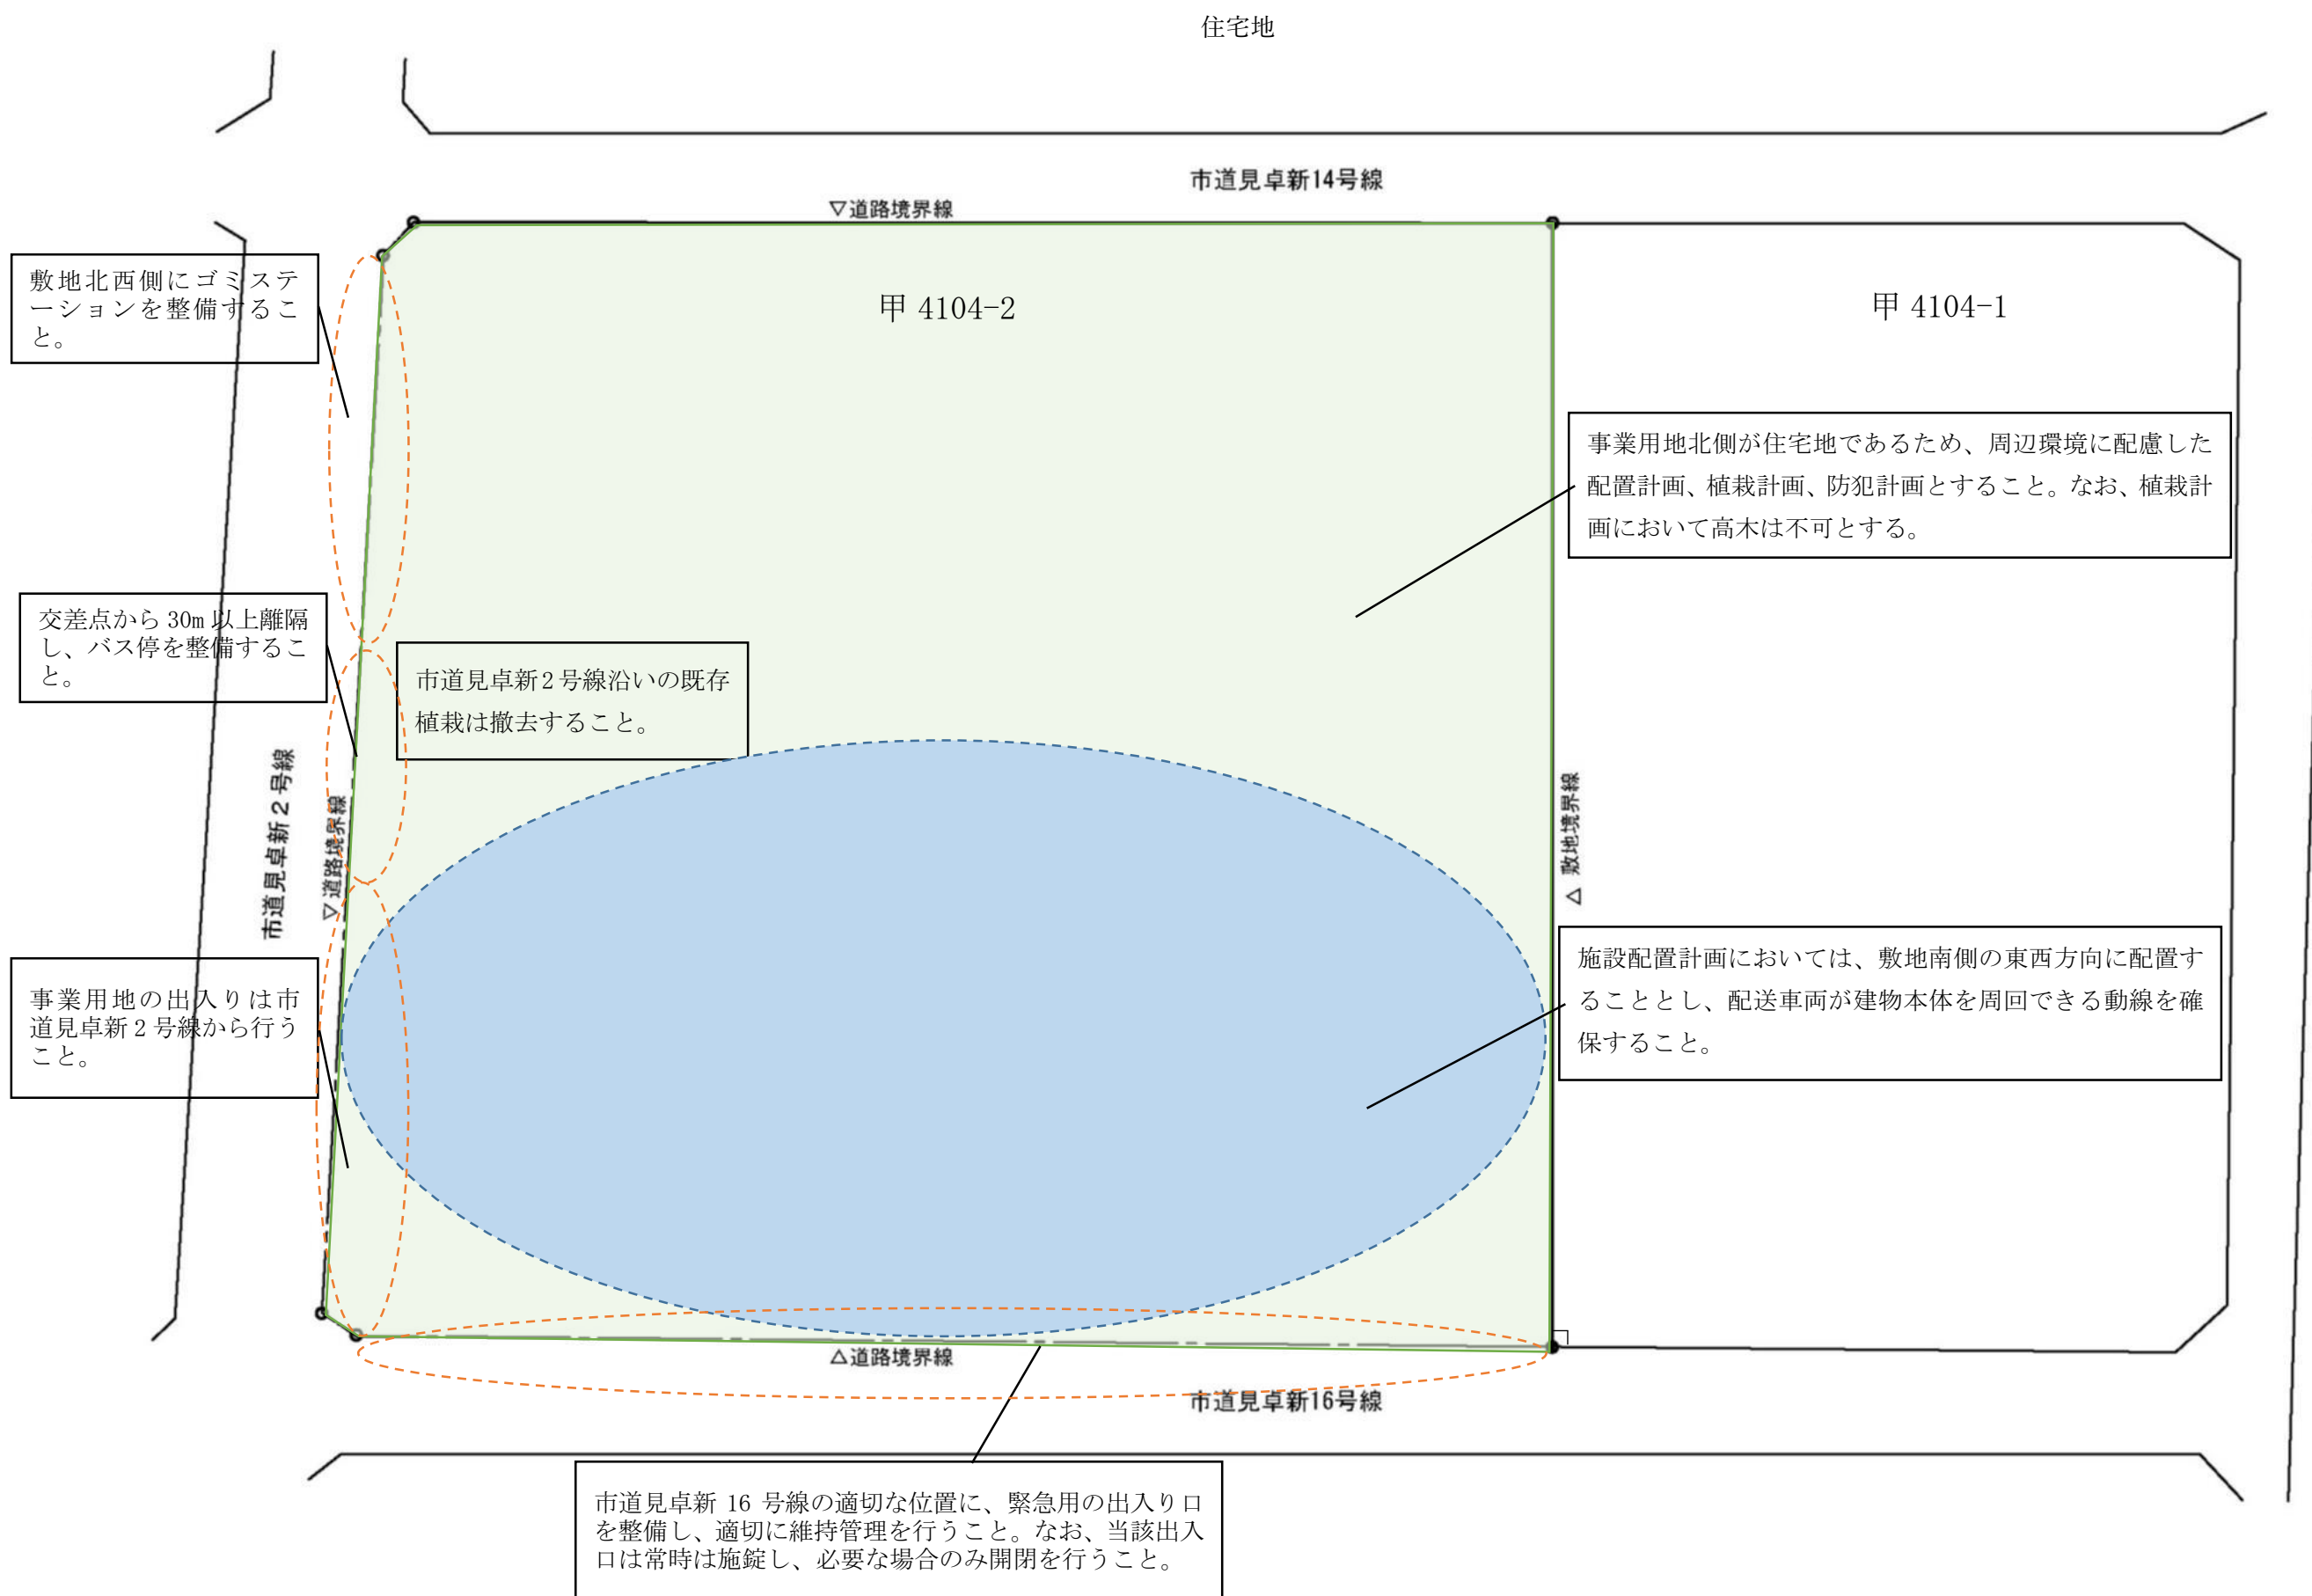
住宅地

市道見卓新14号線

▽道路境界線

敷地北西側にゴミステーションを整備すること。

甲 4104-2

甲 4104-1

事業用地北側が住宅地であるため、周辺環境に配慮した配置計画、植栽計画、防犯計画とすること。なお、植栽計画において高木は不可とする。

交差点から 30m 以上離隔し、バス停を整備すること。

市道見卓新２号線沿いの既存植栽は撤去すること。

市道見卓新 2 号線

▽道路境界線

△ 敷地境界線

施設配置計画においては、敷地南側の東西方向に配置することとし、配送車両が建物本体を周回できる動線を確保すること。

事業用地の出入りは市道見卓新２号線から行うこと。

△道路境界線

市道見卓新16号線

市道見卓新 16 号線の適切な位置に、緊急用の出入り口を整備し、適切に維持管理を行うこと。なお、当該出入口は常時は施錠し、必要な場合のみ開閉を行うこと。